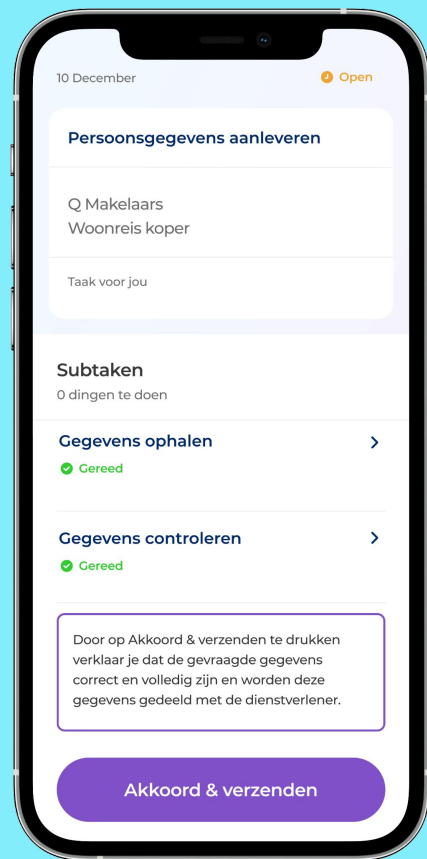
10 December

Open

Persoonsgegevens aanleveren

Q Makelaars
Woonreis koper

Taak voor jou

Subtaken
0 dingen te doen

Gegevens ophalen
Gereed

Gegevens controleren
Gereed

Door op Akkoord & verzenden te drukken verklaar je dat de gevraagde gegevens correct en volledig zijn en worden deze gegevens gedeeld met de dienstverlener.

Akkoord & verzenden